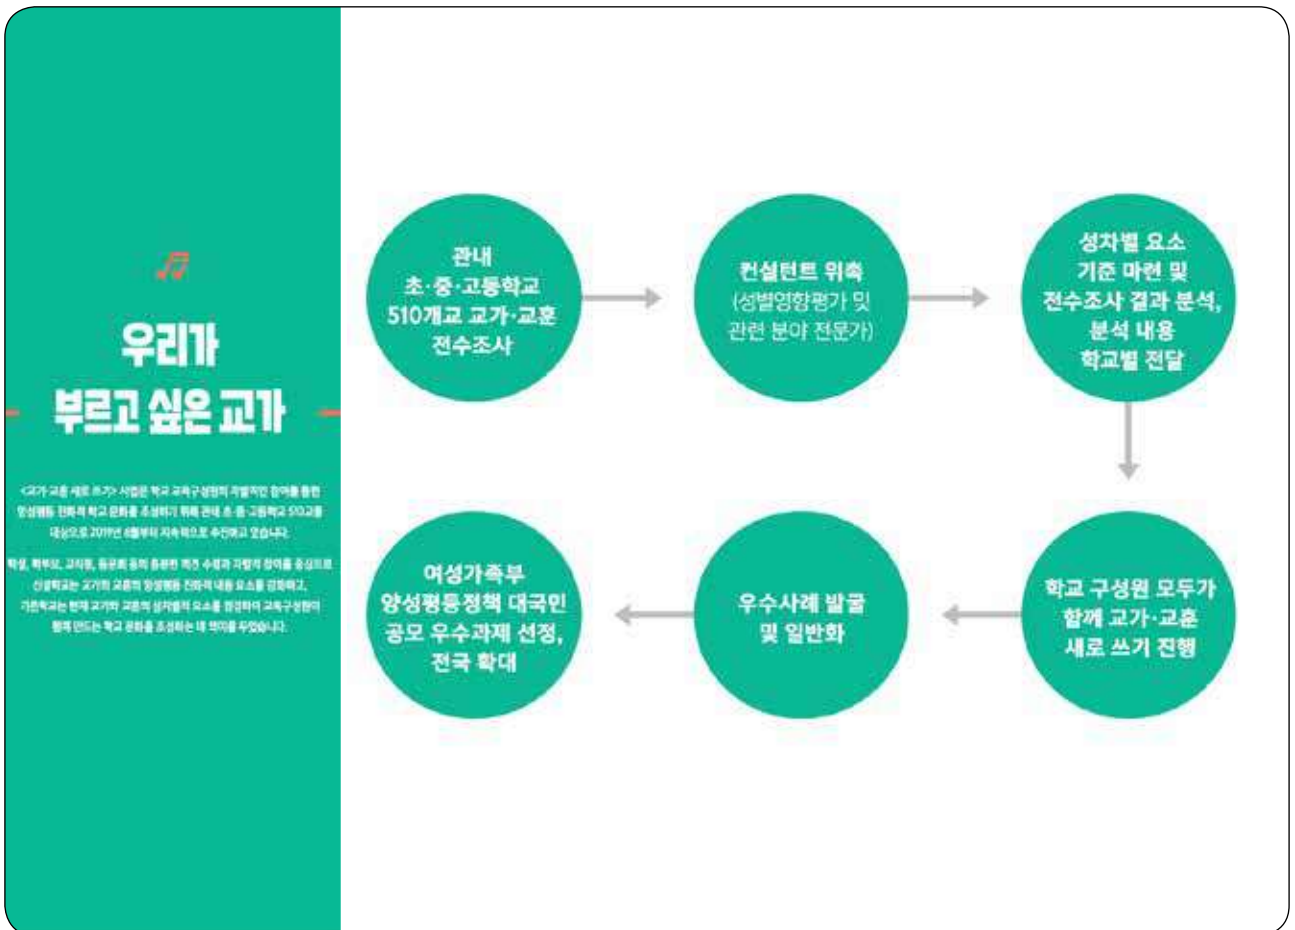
우리가 부르고 싶은 교가

<교가 교훈 새로 쓰기> 사업은 학교 교육구성원의 자발적인 참여를 통한 양성평등 친화적 학교 문화를 조성하기 위해 관내 초·중·고등학교 510교를 대상으로 2019년 6월부터 지속적으로 추진해고 있습니다.

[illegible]

관내 초·중·고등학교 510개교 교가·교훈 전수조사

컨설턴트 위촉 (성별영향평가 및 관련 분야 전문가)

성차별 요소 기준 마련 및 전수조사 결과 분석, 분석 내용 학교별 전달

학교 구성원 모두가 함께 교가·교훈 새로 쓰기 진행

우수사례 발굴 및 일반화

여성가족부 양성평등정책 대국민 공모 우수과제 선정, 전국 확대